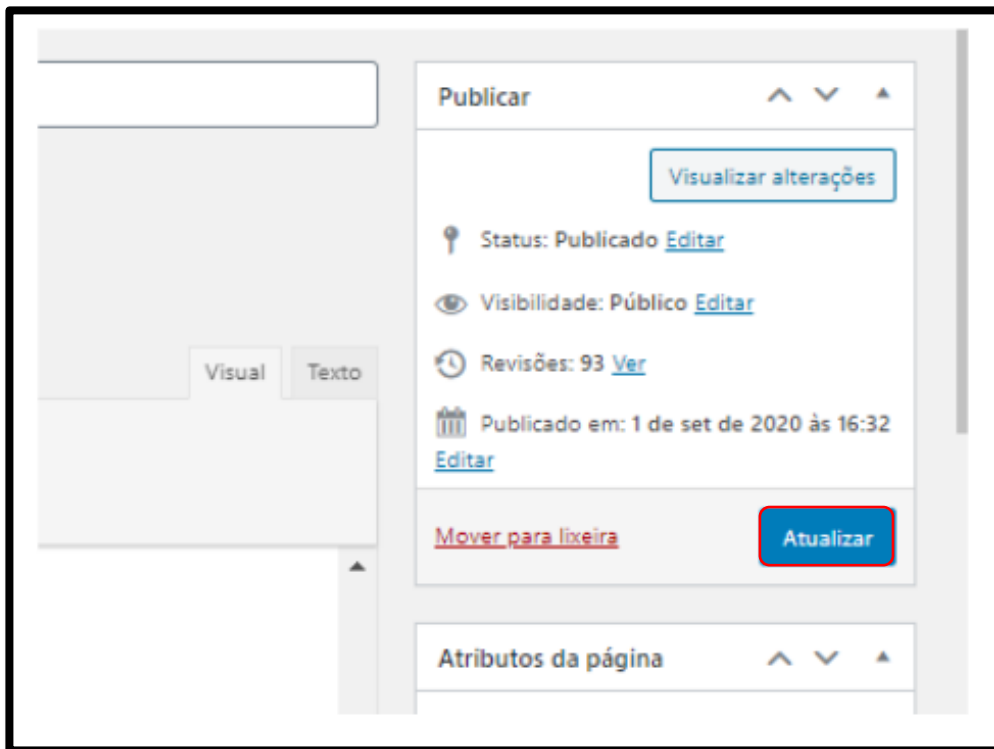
Visual Texto

Publicar

Visualizar alterações

Status: Publicado Editar

Visibilidade: Público Editar

Revisões: 93 Ver

Publicado em: 1 de set de 2020 às 16:32 Editar

Mover para lixeira

Atualizar

Atributos da página